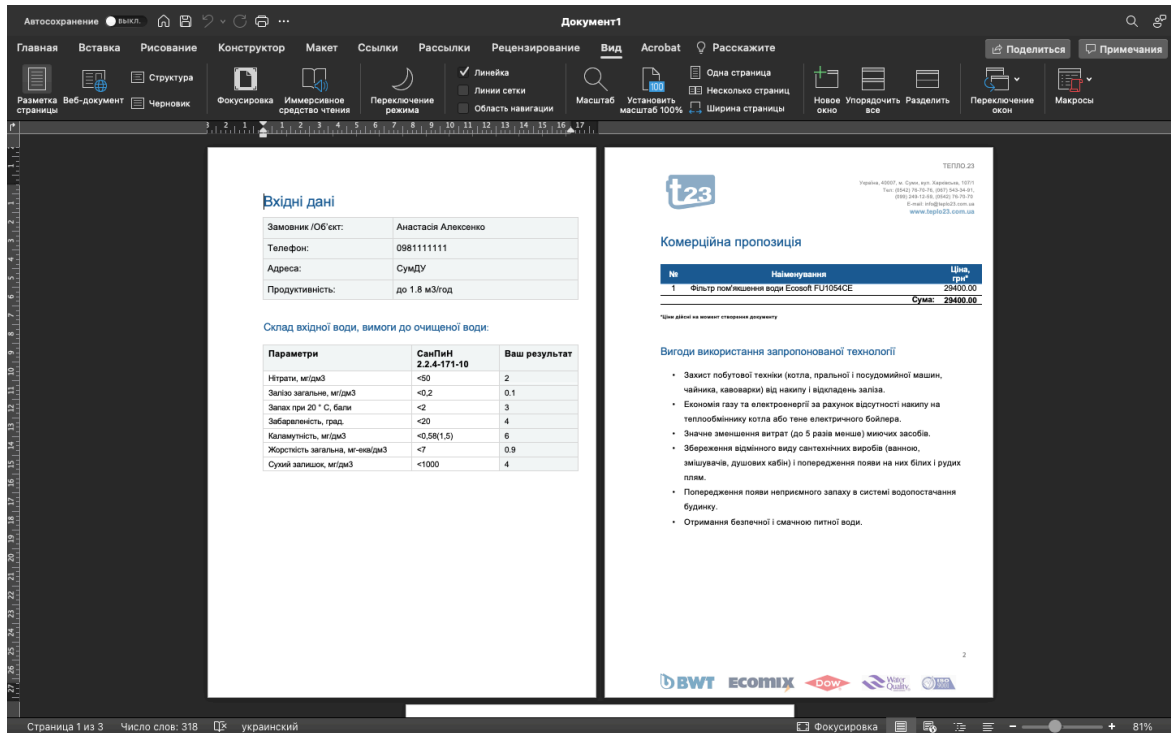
Автосохранение ВЫКЛ. Документ1

Главная Вставка Рисование Конструктор Макет Ссылки Рассылки Рецензирование Вид Acrobat Расскажите Поделиться Примечания

Разметка страницы Веб-документ Структура Черновик Фокусировка Иммерсивное средство чтения Переключение режима Линейка Линии сетки Область навигации Масштаб Установить масштаб 100% Одна страница Несколько страниц Ширина страницы Новое окно Упорядочить все Разделить Переключение окон Макросы

Вхідні дані

| Замовник /Об'єкт: | Анастасія Алексенко |
|---|---|
| Телефон: | 0981111111 |
| Адреса: | СумДУ |
| Продуктивність: | до 1.8 м3/год |

Склад вхідної води, вимоги до очищеної води:

| Параметри | СанПиН 2.2.4-171-10 | Ваш результат |
|---|---|---|
| Нітрати, мг/дм3 | <50 | 2 |
| Залізо загальне, мг/дм3 | <0,2 | 0.1 |
| Запах при 20 ° С, бали | <2 | 3 |
| Забарвленість, град. | <20 | 4 |
| Каламутність, мг/дм3 | <0,58(1,5) | 6 |
| Жорсткість загальна, мг-екв/дм3 | <7 | 0.9 |
| Сухий залишок, мг/дм3 | <1000 | 4 |

ТЕПЛО.23

t23

Україна, 40007, м. Суми, вул. Харківська, 107/1
Тел. (0542) 76-70-76, (067) 543-34-01,
(066) 249-13-59, (0542) 76-70-75
E-mail: info@teplo23.com.ua
www.teplo23.com.ua

Комерційна пропозиція

| № | Найменування | Ціна, грн* |
|---|---|---|
| 1 | Фільтр пом'якшення води Ecosoft FU1054CE | 29400.00 |
| | Сума: | 29400.00 |

*Ціни дійсні на момент створення документу

Вигоди використання запропонованої технології

• Захист побутової техніки (котла, пральної і посудомийної машин, чайника, кавоварки) від накипу і відкладень заліза.
• Економія газу та електроенергії за рахунок відсутності накипу на теплообміннику котла або тене електричного бойлера.
• Значне зменшення витрат (до 5 разів менше) миючих засобів.
• Збереження відмінного виду сантехнічних виробів (ванною, змішувачів, душових кабін) і попередження появи на них білих і рудих плям.
• Попередження появи неприємного запаху в системі водопостачання будинку.
• Отримання безпечної і смачної питної води.

2

BWT ECOMIX DOW Water Quality

Страница 1 из 3 Число слов: 318 украинский Фокусировка 81%